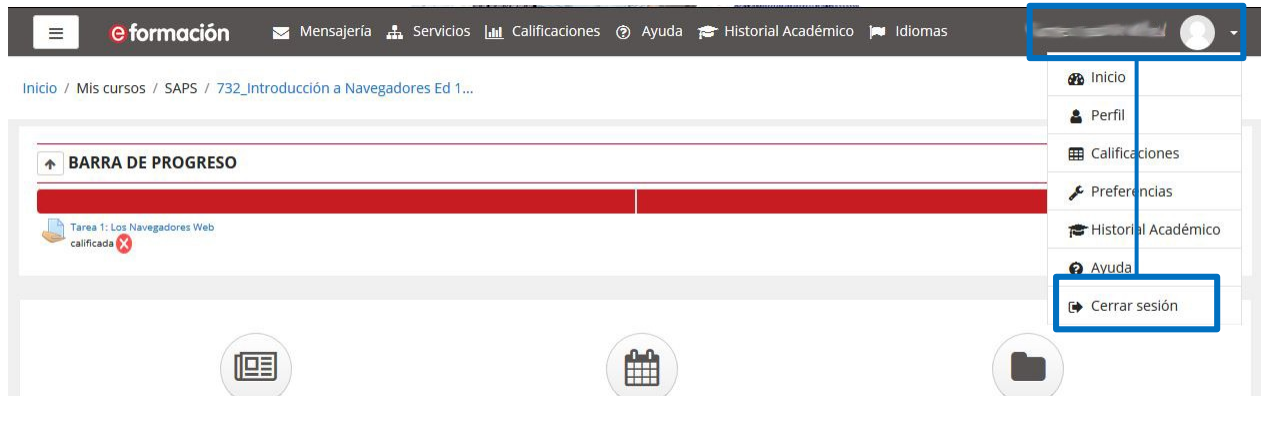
eformación Mensajería Servicios Calificaciones Ayuda Historial Académico Idiomas

Inicio / Mis cursos / SAPS / 732_Introducción a Navegadores Ed 1...

BARRA DE PROGRESO

Tarea 1: Los Navegadores Web
calificada

Inicio
Perfil
Calificaciones
Preferencias
Historial Académico
Ayuda
Cerrar sesión